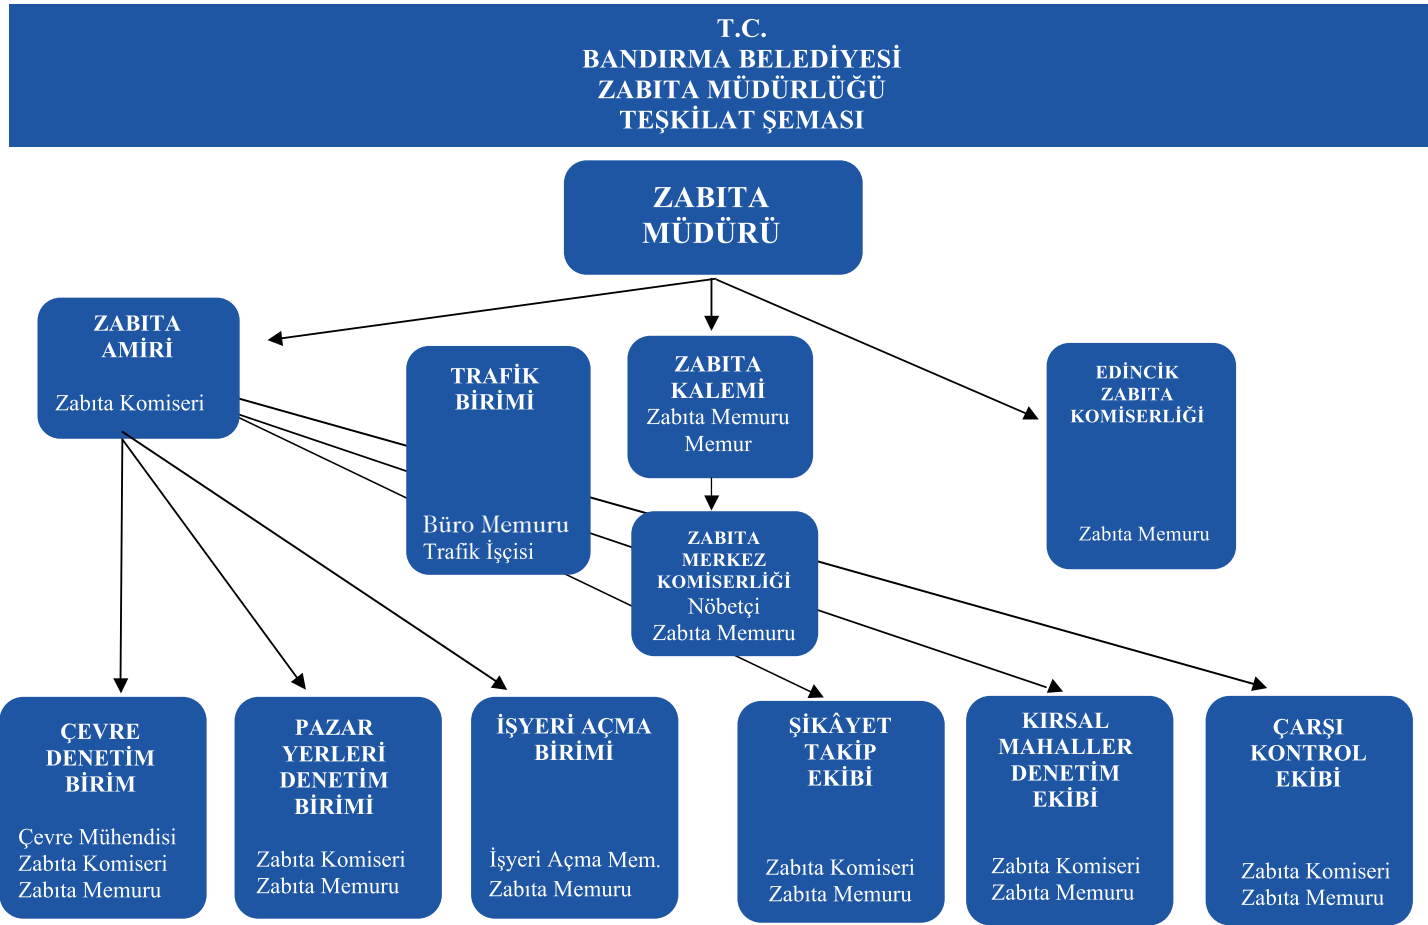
T.C.
BANDIRMA BELEDİYESİ
ZABITA MÜDÜRLÜĞÜ
TEŞKİLAT ŞEMASI

ZABITA MÜDÜRÜ

ZABITA AMİRİ
Zabıta Komiseri

TRAFİK BİRİMİ
Büro Memuru
Trafik İşçisi

ZABITA KALEMİ
Zabıta Memuru
Memur

EDİNCİK ZABITA KOMİSERLİĞİ
Zabıta Memuru

ZABITA MERKEZ KOMİSERLİĞİ
Nöbetçi
Zabıta Memuru

ÇEVRE DENETİM BİRİM
Çevre Mühendisi
Zabıta Komiseri
Zabıta Memuru

PAZAR YERLERİ DENETİM BİRİMİ
Zabıta Komiseri
Zabıta Memuru

İŞYERİ AÇMA BİRİMİ
İşyeri Açma Mem.
Zabıta Memuru

ŞİKÂYET TAKİP EKİBİ
Zabıta Komiseri
Zabıta Memuru

KIRSAL MAHALLER DENETİM EKİBİ
Zabıta Komiseri
Zabıta Memuru

ÇARŞI KONTROL EKİBİ
Zabıta Komiseri
Zabıta Memuru